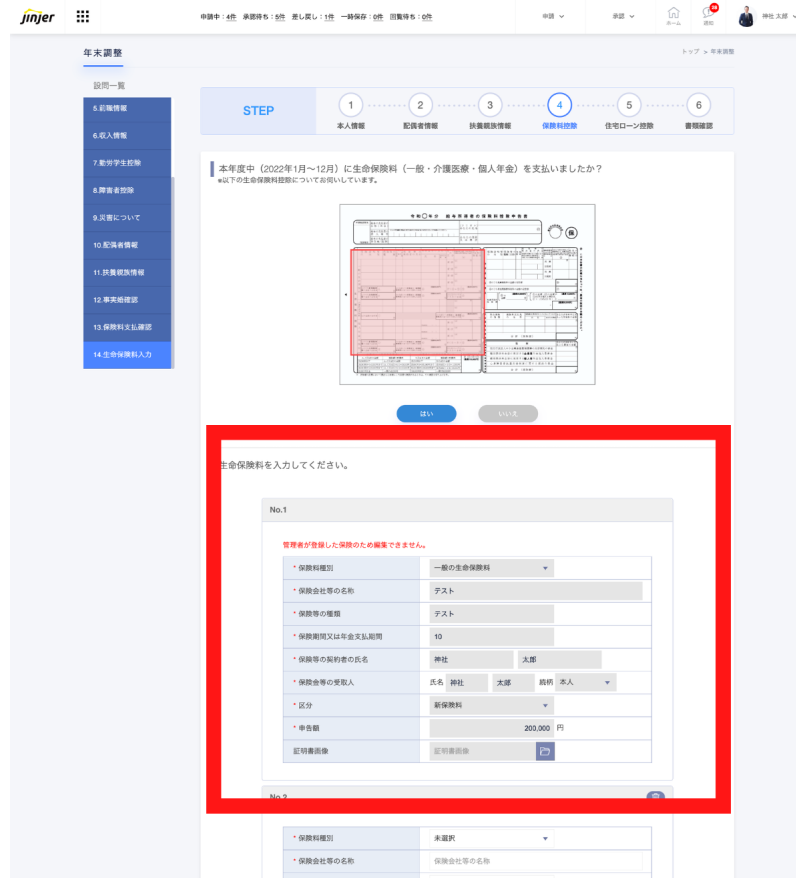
jinjer

申請中：4件 承認待ち：5件 差し戻し：1件 一時保存：0件 回覧待ち：0件

申請 承認 ホーム 通知 神社 太郎

年末調整

トップ > 年末調整

設問一覧

5.前職情報
6.収入情報
7.勤労学生控除
8.障害者控除
9.災害について
10.配偶者情報
11.扶養親族情報
12.事実婚確認
13.保険料支払確認
14.生命保険料入力

STEP

1 本人情報
2 配偶者情報
3 扶養親族情報
4 保険料控除
5 住宅ローン控除
6 書類確認

本年度中（2022年1月〜12月）に生命保険料（一般・介護医療・個人年金）を支払いましたか？
※以下の生命保険料控除についてお伺いしています。

令和〇年分 給与所得者の保険料控除申告書

はい いいえ

生命保険料を入力してください。

No.1

管理者が登録した保険のため編集できません。

| | |
|---|---|
| * 保険料種別 | 一般の生命保険料 |
| * 保険会社等の名称 | テスト |
| * 保険等の種類 | テスト |
| * 保険期間又は年金支払期間 | 10 |
| * 保険等の契約者の氏名 | 神社 太郎 |
| * 保険金等の受取人 | 氏名 神社 太郎 続柄 本人 |
| * 区分 | 新保険料 |
| * 申告額 | 200,000 円 |
| 証明書画像 | 証明書画像 |

No.2

| | |
|---|---|
| * 保険料種別 | 未選択 |
| * 保険会社等の名称 | 保険会社等の名称 |